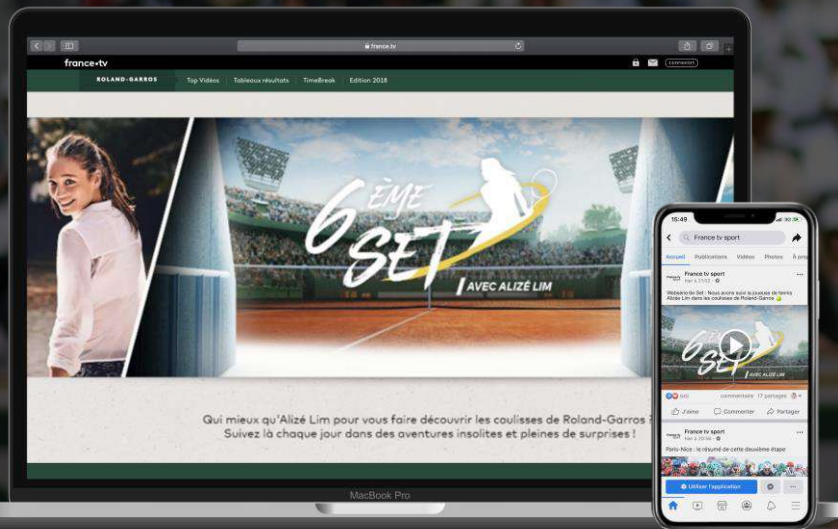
france.tv

france•tv

connexion

ROLAND-GARROS Top Vidéos Tableaux résultats TimeBreak Edition 2018

6ÈME SET

AVEC ALIZÉ LIM

Qui mieux qu'Alizé Lim pour vous faire découvrir les coulisses de Roland-Garros ?
Suivez là chaque jour dans des aventures insolites et pleines de surprises !

MacBook Pro

15:48

France tv sport

Accueil Publications Vidéos Photos À pro

France tv sport

Webserie 6e Set : Nous avons suivi la joueuse de tennis Alizé Lim dans les coulisses de Roland-Garros

6ÈME SET

AVEC ALIZÉ LIM

commentaire 17 partages

J'aime Commenter Partager

France tv sport

Paris-Nice : le résumé de cette deuxième étape

Utiliser l'application